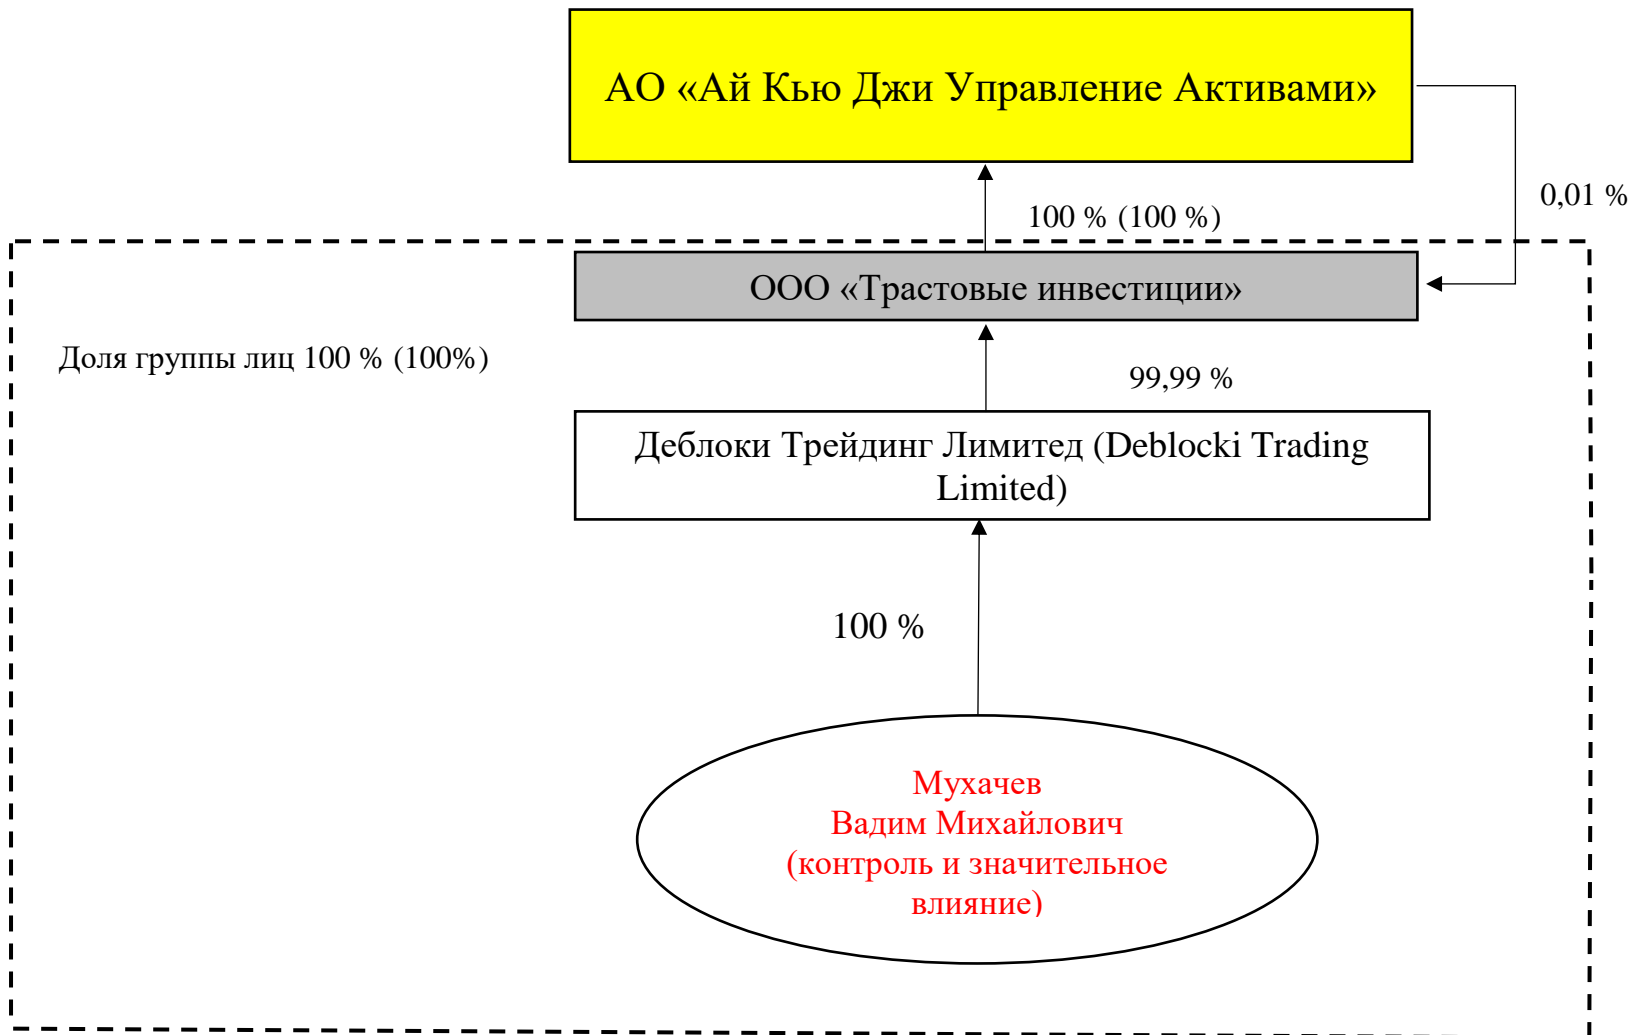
АО «Ай Кью Джи Управление Активами»

100 % (100 %)

0,01 %

ООО «Трастовые инвестиции»

Доля группы лиц 100 % (100%)

99,99 %

Деблоки Трейдинг Лимитед (Deblocki Trading Limited)

100 %

Мухачев
Вадим Михайлович
(контроль и значительное влияние)